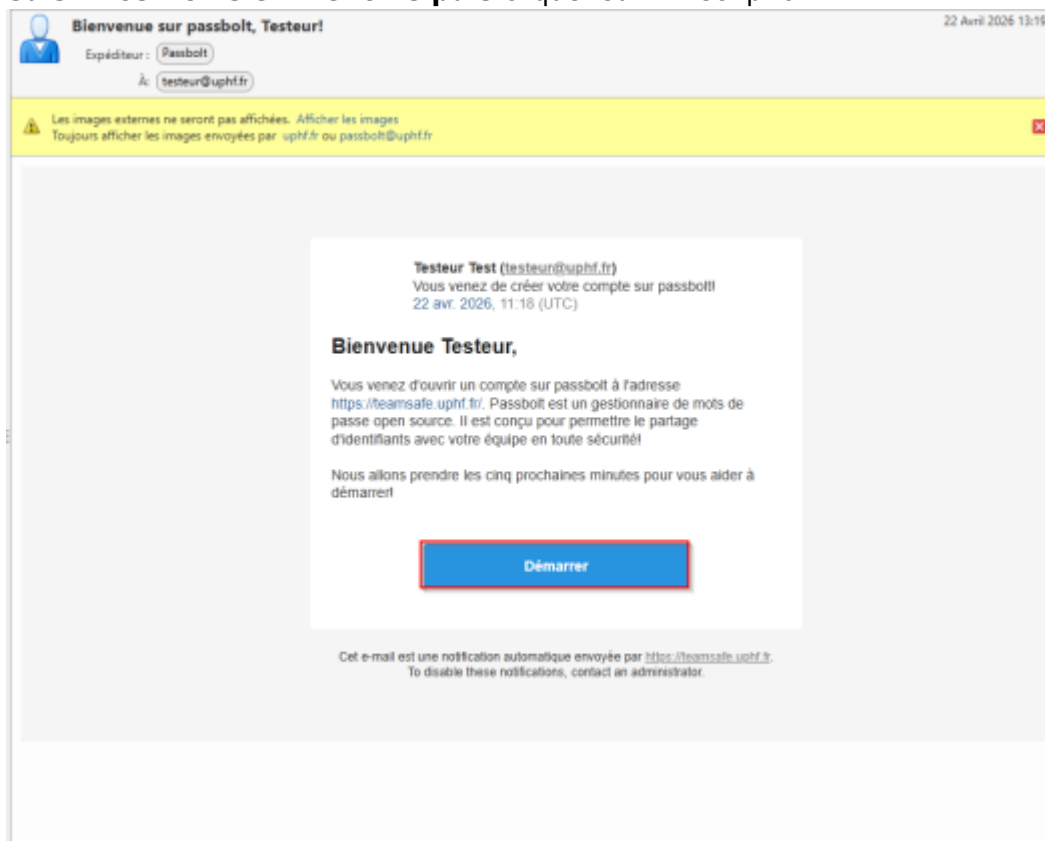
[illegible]

Bienvenue sur passbolt, Testeur!

22 Avril 2026 13:19

Expéditeur : Passbolt

À : testeur@uphf.fr

Les images externes ne seront pas affichées. Afficher les images
Toujours afficher les images envoyées par uphf.fr ou passbolt@uphf.fr

Testeur Test (testeur@uphf.fr)
Vous venez de créer votre compte sur passbolt!
22 avr. 2026, 11:18 (UTC)

Bienvenue Testeur,

Vous venez d'ouvrir un compte sur passbolt à l'adresse https://teamsafe.uphf.fr/. Passbolt est un gestionnaire de mots de passe open source. Il est conçu pour permettre le partage d'identifiants avec votre équipe en toute sécurité!

Nous allons prendre les cinq prochaines minutes pour vous aider à démarrer!

Démarrer

Cet e-mail est une notification automatique envoyée par https://teamsafe.uphf.fr.
To disable these notifications, contact an administrator.